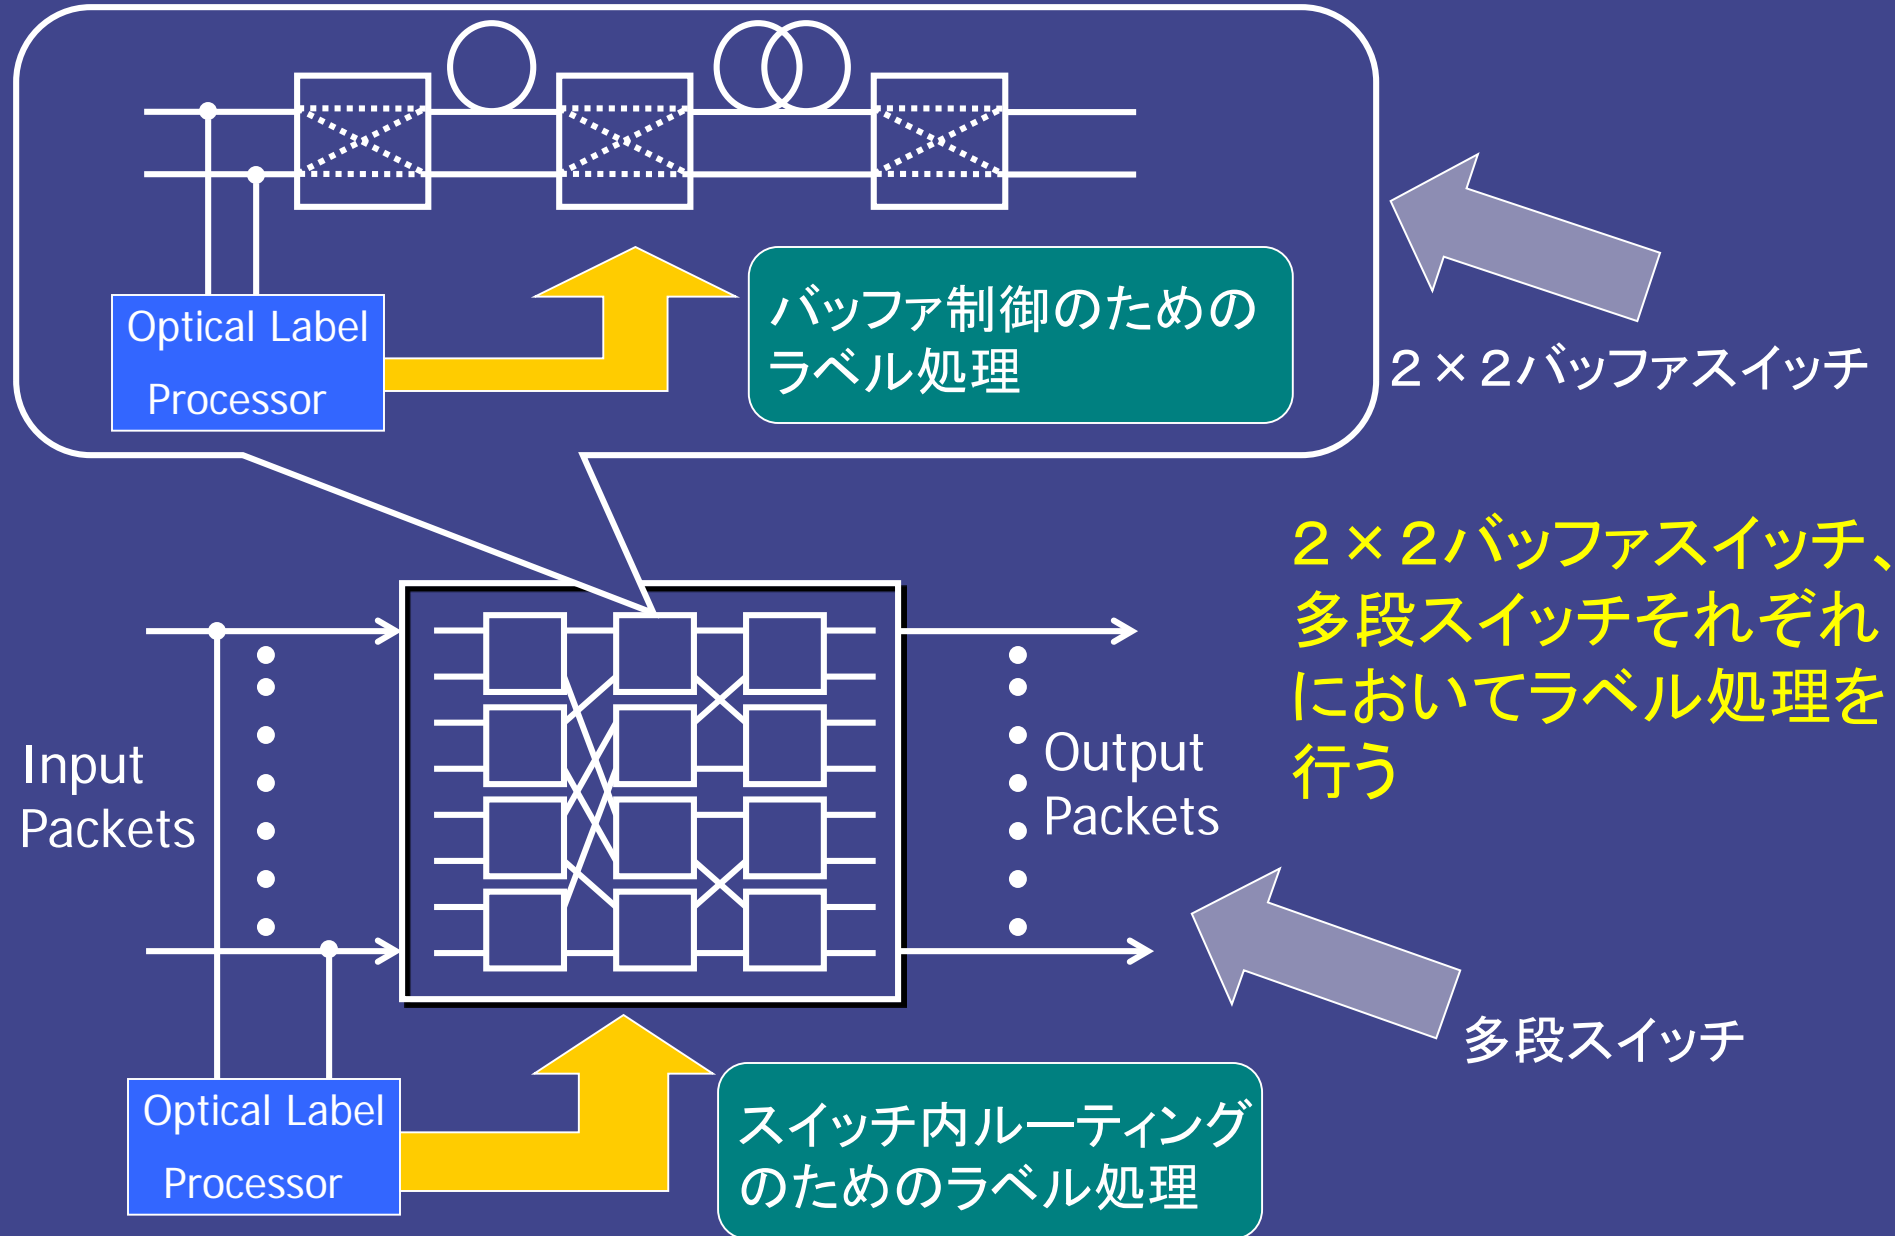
Optical Label Processor

バッファ制御のためのラベル処理

２×２バッファスイッチ

２×２バッファスイッチ、多段スイッチそれぞれにおいてラベル処理を行う

Input Packets

Output Packets

多段スイッチ

Optical Label Processor

スイッチ内ルーティングのためのラベル処理